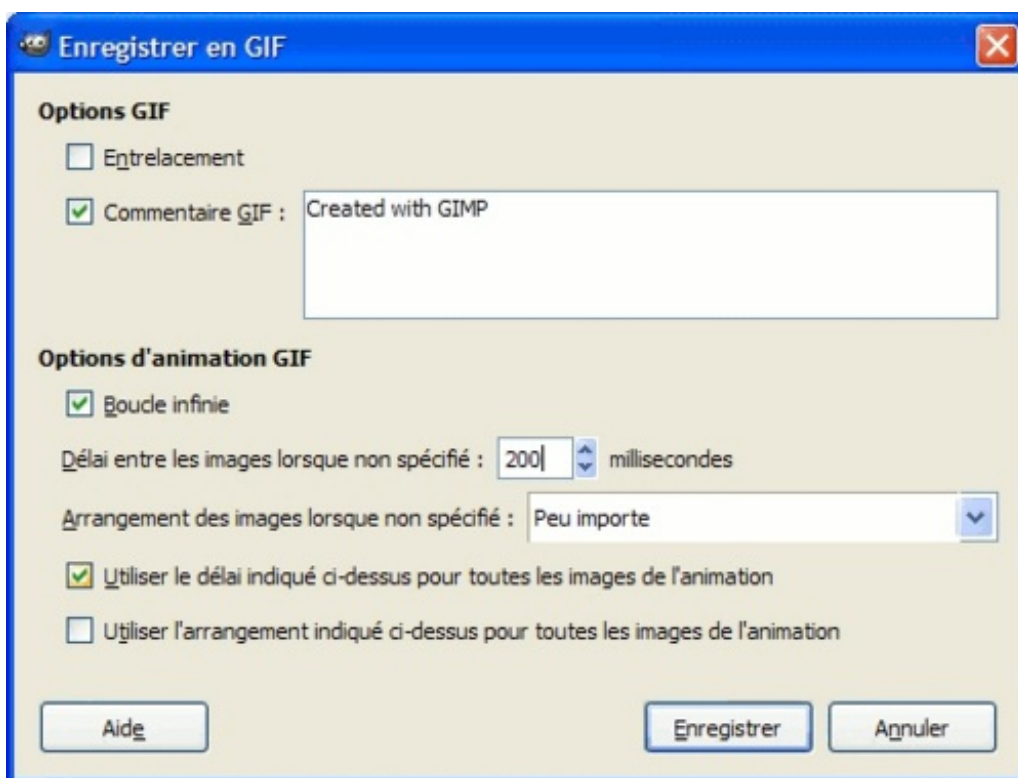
Enregistrer en GIF

Options GIF

Entrelacement

Commentaire GIF : Created with GIMP

Options d'animation GIF

Boucle infinie

Délai entre les images lorsque non spécifié : 200 millisecondes

Arrangement des images lorsque non spécifié : Peu importe

Utiliser le délai indiqué ci-dessus pour toutes les images de l'animation

Utiliser l'arrangement indiqué ci-dessus pour toutes les images de l'animation

Aide

Enregistrer

Annuler